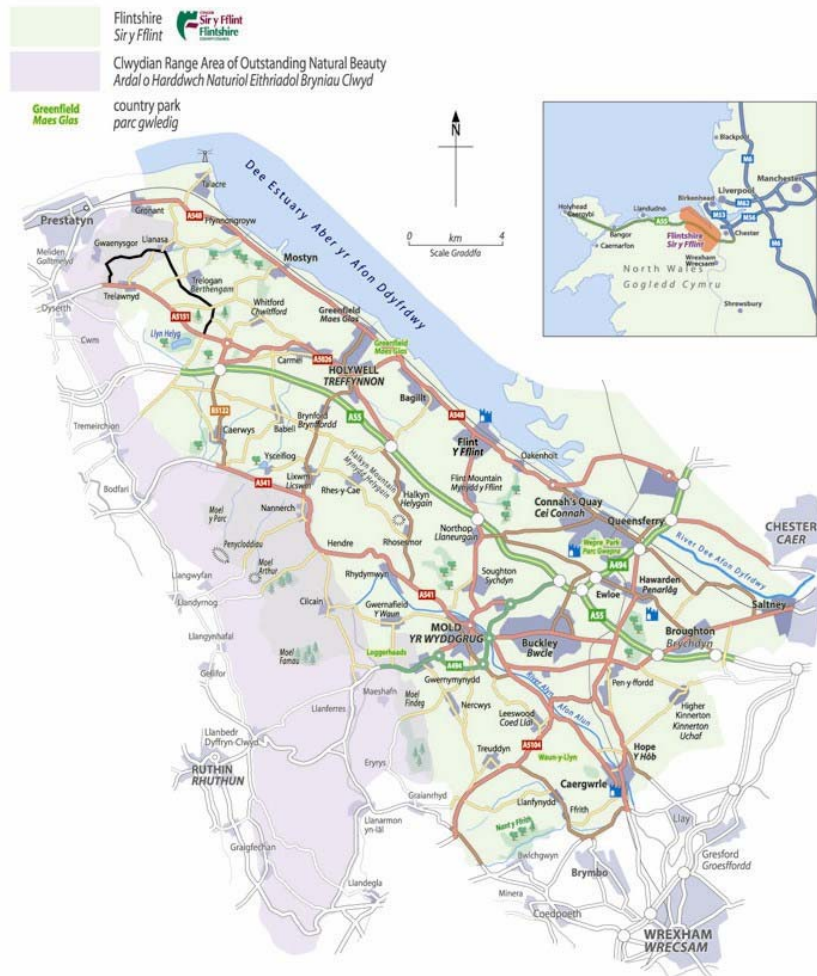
Flintshire
Sir y Fflint
Cyngor Sir y Fflint Flintshire County Council

Clwydian Range Area of Outstanding Natural Beauty
Ardal o Harddwch Naturiol Eithriadol Bryniau Clwyd

Greenfield
Maes Glas
country park
parc gwledig

N

0 km 4
Scale Graddfa

Blackpool
Manchester
Liverpool
Birkenhead
Holyhead Caergybi
Llandudno
Bangor
Caernarfon
A55
M53
M62
M56
M6
Chester
Flintshire Sir y Fflint
Wrexham Wrecsam
North Wales
Gogledd Cymru
Shrewsbury

Dee Estuary Aber yr Afon Dyfrdwy

Talacre
Prestatyn
Gronant
A548
Ffynnongroyw
Mostyn
Gwaenysgor
Llanasa
Meliden Gallt Melyd
Trelogan Berthengam
Trelawnyd
Dyserth
A5151
Whitford Chwitffordd
Greenfield Maes Glas
Llyn Helyg
Cwm
Carmel
A5026
Greenfield Maes Glas
HOLYWELL TREFFYNNON
Bagillt
A548
Brynford Brynffordd
A55
B5122
Caerwys
Babell
Tremeirchion
Flint Y Fflint
Oakenholt
Ysceifiog
Halkyn Mountain Mynydd Helygain
Flint Mountain Mynydd y Fflint
Bodfari
A541
Lixwm Licswm
Rhes-y-Cae
Halkyn Helygain
Connah's Quay Cei Connah
Queensferry
CHESTER CAER
Moel y Parc
Nannerch
Northop Llaneurgain
Wepre Park Parc Gwepra
River Dee Afon Dyfrdwy
Penycloddiau
Hendre
Rhosesmor
Soughton Sychdyn
A494
Hawarden Penarlâg
Moel Arthur
Ewloe
Saltney
Llangwyfan
Rhydymwyn
Llandyrnog
Gwernaffield Y Waun
A541
A55
Cilcain
MOLD YR WYDDGRUG
Llangynhafal
Broughton Brychdyn
Buckley Bwcle
Moel Famau
Loggerheads
A494
Gellifor
Gwernymynydd
Pen-y-ffordd
River Alyn Afon Alun
Maeshafn
Higher Kinnerton Kinnerton Uchaf
Moel Findeg
Nercwys
Leeswood Coed Llai
Llanferres
Llanbedr Dyffryn-Clwyd
Treuddyn
A5104
Hope Yr Hôb
Waun-y-Llyn
RUTHIN RHUTHUN
Eryrys
Caergwrle
Graianrhyd
Llanfynydd
Ffrith
Nant y Ffrith
Llanarmon yn-Iâl
Llay
Gresford Groesffordd
Graigfechan
Bwlchgwyn
Brymbo
Llandegla
Minera
Coedpoeth
WREXHAM WRECSAM